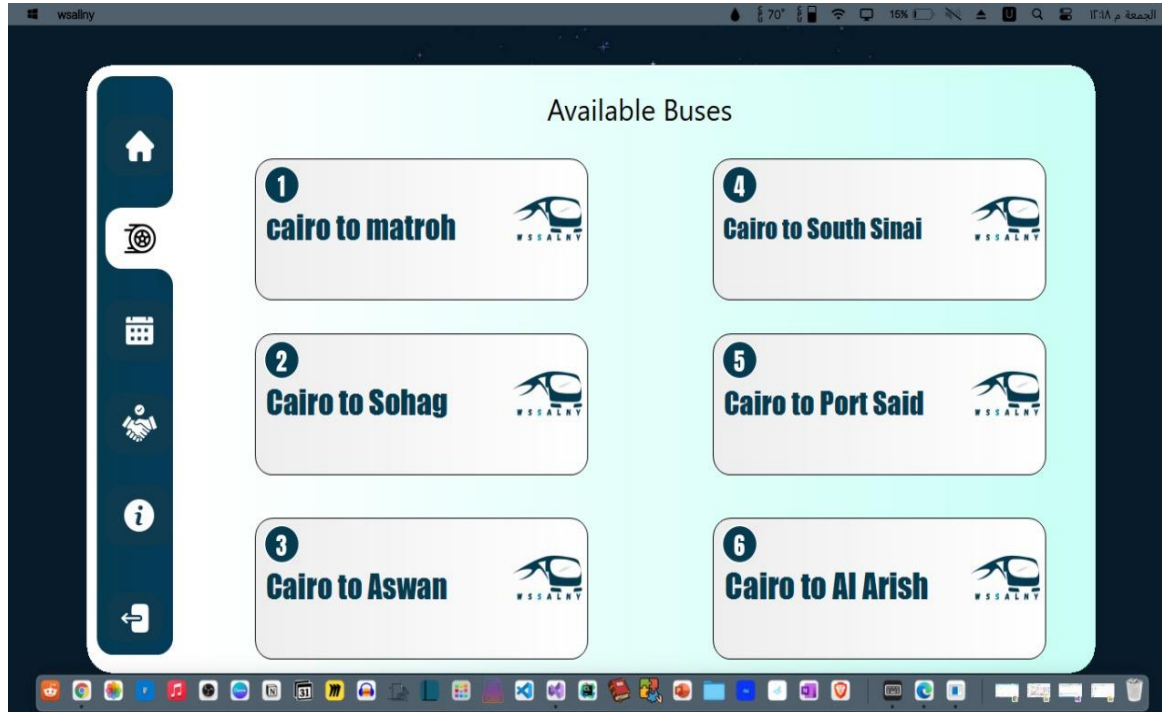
wsalny

70° 15% الجمعة م ١٢:١٨

Available Buses

1
cairo to matroh
WSSALNY

4
Cairo to South Sinai
WSSALNY

2
Cairo to Sohag
WSSALNY

5
Cairo to Port Said
WSSALNY

3
Cairo to Aswan
WSSALNY

6
Cairo to Al Arish
WSSALNY